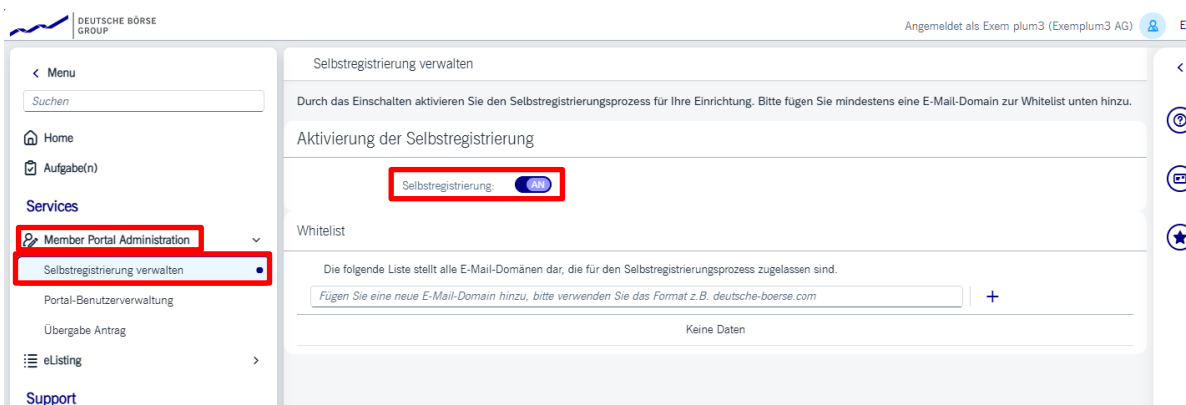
DEUTSCHE BÖRSE GROUP

Angemeldet als Exem plum3 (Exemplum3 AG) E

< Menu

Suchen

Home

Aufgabe(n)

Services

Member Portal Administration

Selbstregistrierung verwalten

Portal-Benutzerverwaltung

Übergabe Antrag

eListing

Support

Selbstregistrierung verwalten

Durch das Einschalten aktivieren Sie den Selbstregistrierungsprozess für Ihre Einrichtung. Bitte fügen Sie mindestens eine E-Mail-Domain zur Whitelist unten hinzu.

Aktivierung der Selbstregistrierung

Selbstregistrierung: AN

Whitelist

Die folgende Liste stellt alle E-Mail-Domänen dar, die für den Selbstregistrierungsprozess zugelassen sind.

Fügen Sie eine neue E-Mail-Domain hinzu, bitte verwenden Sie das Format z.B. deutsche-boerse.com

+

Keine Daten